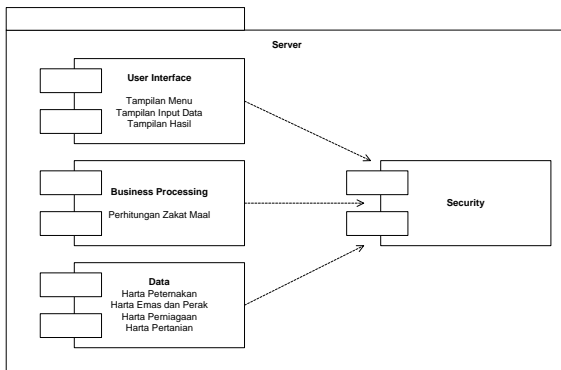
Server

User Interface

Tampilan Menu
Tampilan Input Data
Tampilan Hasil

Business Processing

Perhitungan Zakat Maal

Data

Harta Peternakan
Harta Emas dan Perak
Harta Perniagaan
Harta Pertanian

Security